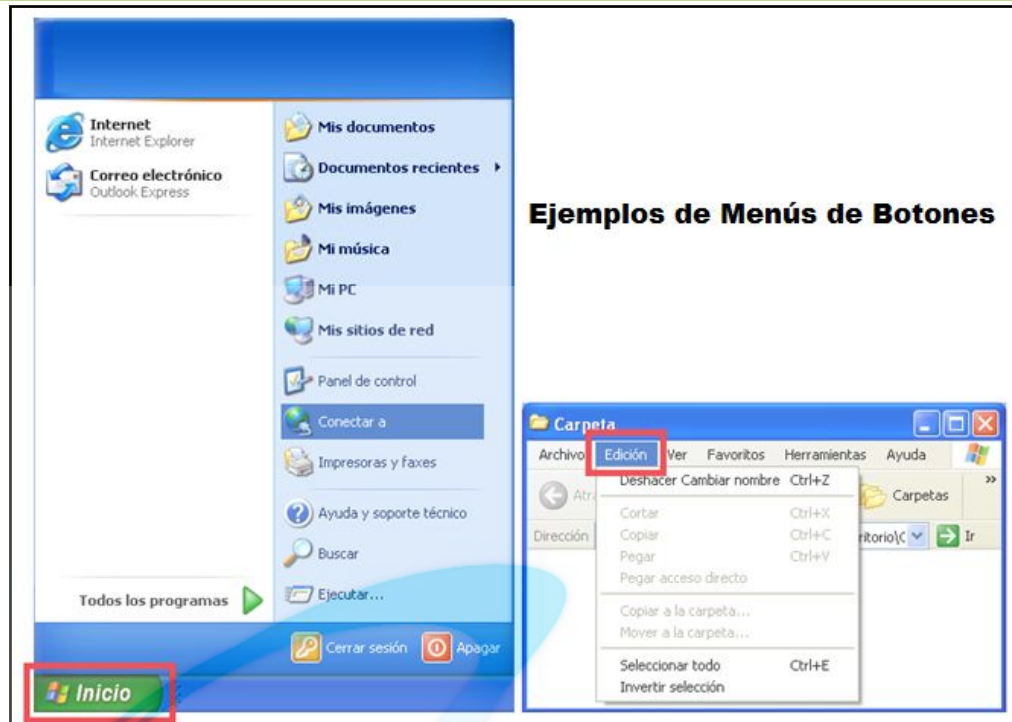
Internet
Internet Explorer
Correo electrónico
Outlook Express

Mis documentos
Documentos recientes
Mis imágenes
Mi música
Mi PC
Mis sitios de red
Panel de control
Conectar a
Impresoras y faxes
Ayuda y soporte técnico
Buscar
Ejecutar...

Todos los programas

Cerrar sesión
Apagar

Inicio

Ejemplos de Menús de Botones

Carpeta
Archivo
Edición
Ver
Favoritos
Herramientas
Ayuda
Atr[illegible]
Carpetas
Dirección
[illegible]ritorio\C
Ir

Deshacer Cambiar nombre Ctrl+Z
Cortar Ctrl+X
Copiar Ctrl+C
Pegar Ctrl+V
Pegar acceso directo
Copiar a la carpeta...
Mover a la carpeta...
Seleccionar todo Ctrl+E
Invertir selección